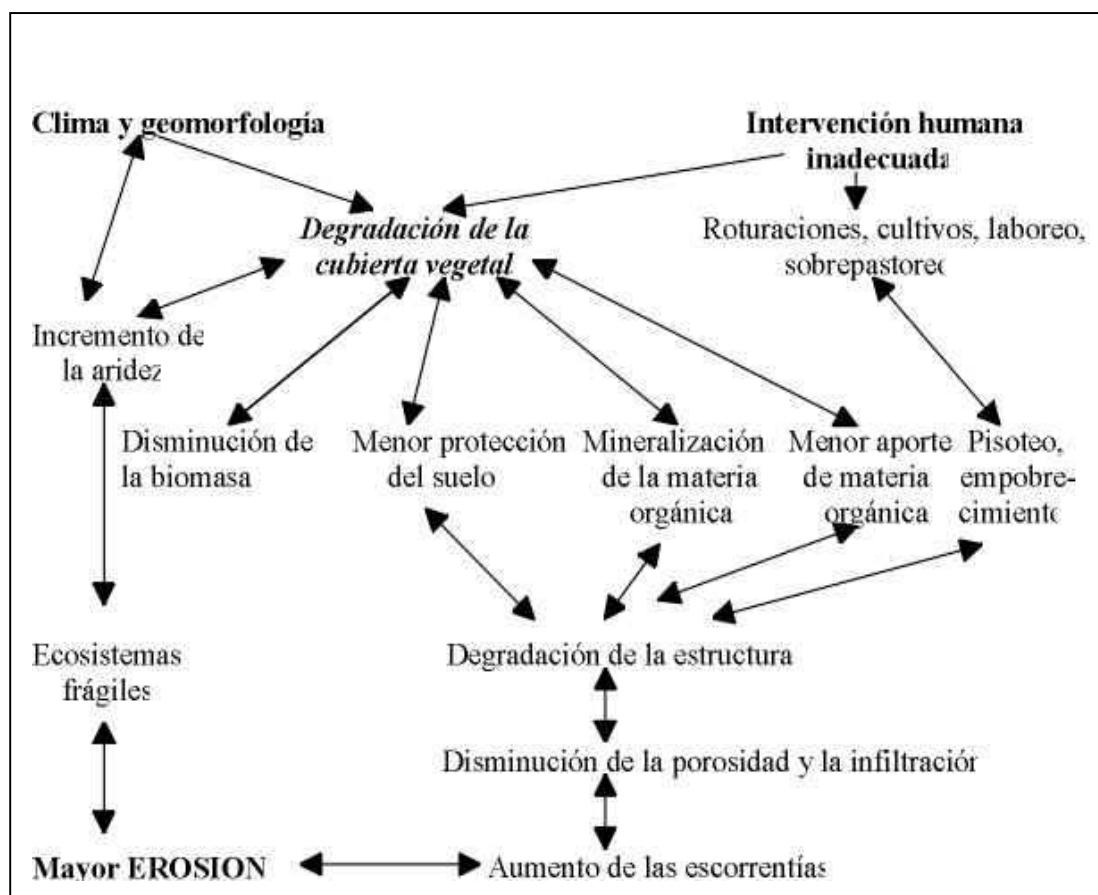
Clima y geomorfología

Intervención humana inadecuada

Degradación de la cubierta vegetal

Roturaciones, cultivos, laboreo, sobrepastoreo

Incremento de la aridez

Disminución de la biomasa

Menor protección del suelo

Mineralización de la materia orgánica

Menor aporte de materia orgánica

Pisoteo, empobrecimiento

Ecosistemas frágiles

Degradación de la estructura

Disminución de la porosidad y la infiltración

Mayor EROSION

Aumento de las escorrentías